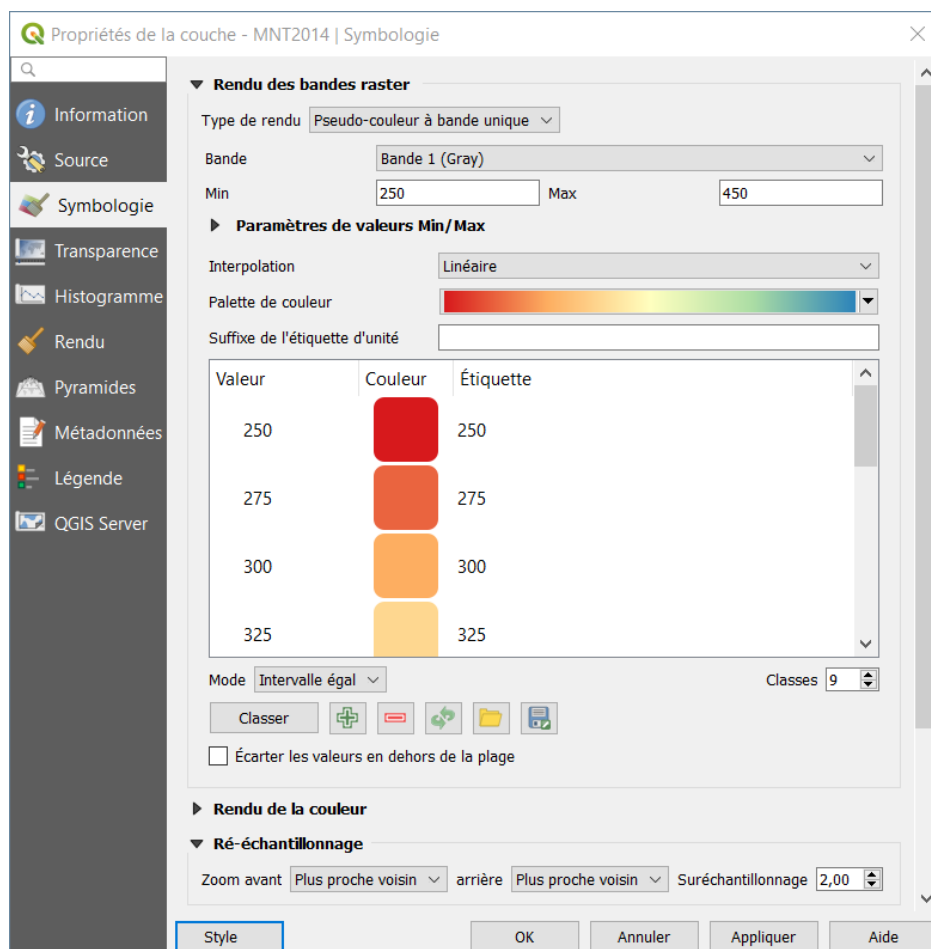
Propriétés de la couche - MNT2014 | Symbologie

Information
Source
Symbologie
Transparence
Histogramme
Rendu
Pyramides
Métadonnées
Légende
QGIS Server

Rendu des bandes raster
Type de rendu Pseudo-couleur à bande unique
Bande Bande 1 (Gray)
Min 250 Max 450
Paramètres de valeurs Min/Max
Interpolation Linéaire
Palette de couleur
Suffixe de l'étiquette d'unité

| Valeur | Couleur | Étiquette |
|---|---|---|
| 250 | | 250 |
| 275 | | 275 |
| 300 | | 300 |
| 325 | | 325 |

Mode Intervalle égal
Classes 9
Classer
Écarter les valeurs en dehors de la plage
Rendu de la couleur
Ré-échantillonnage
Zoom avant Plus proche voisin arrière Plus proche voisin Suréchantillonnage 2,00

Style OK Annuler Appliquer Aide